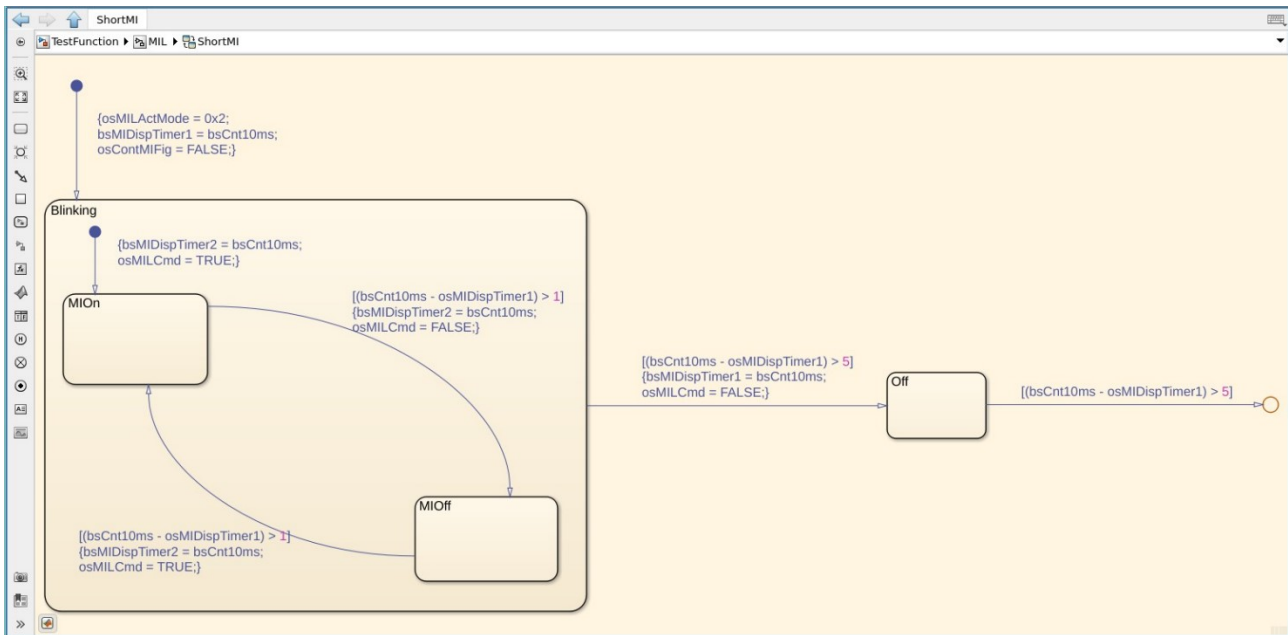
ShortMI

TestFunction ▸ MIL ▸ ShortMI

{osMILActMode = 0x2;
bsMIDispTimer1 = bsCnt10ms;
osContMIFig = FALSE;}

Blinking

{bsMIDispTimer2 = bsCnt10ms;
osMILCmd = TRUE;}

MIOn

[(bsCnt10ms - osMIDispTimer1) > 1]
{bsMIDispTimer2 = bsCnt10ms;
osMILCmd = FALSE;}

[(bsCnt10ms - osMIDispTimer1) > 5]
{bsMIDispTimer1 = bsCnt10ms;
osMILCmd = FALSE;}

Off

[(bsCnt10ms - osMIDispTimer1) > 5]

MIOff

[(bsCnt10ms - osMIDispTimer1) > 1]
{bsMIDispTimer2 = bsCnt10ms;
osMILCmd = TRUE;}